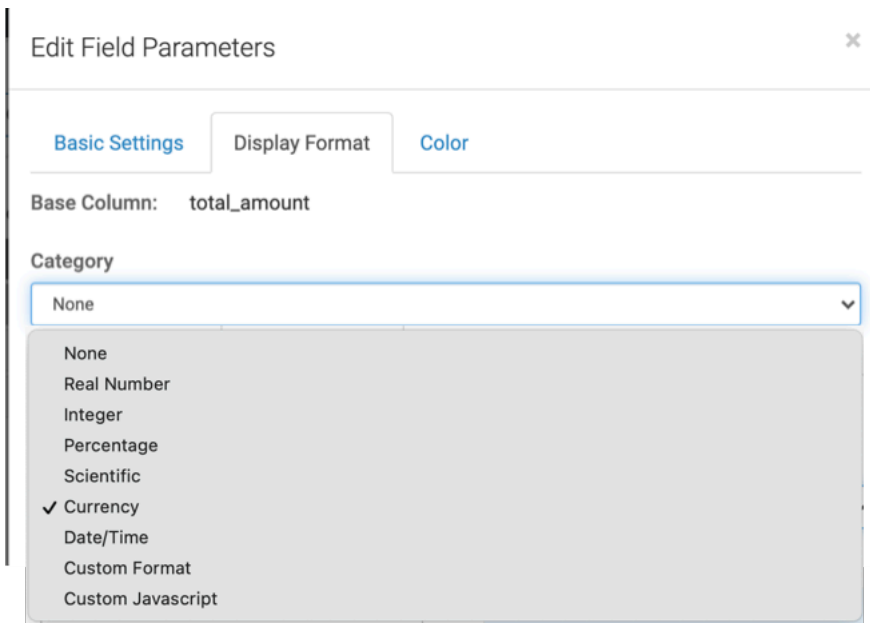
Edit Field Parameters

×

Basic Settings
Display Format
Color

Base Column: total_amount

Category

None

None
Real Number
Integer
Percentage
Scientific
✓ Currency
Date/Time
Custom Format
Custom Javascript